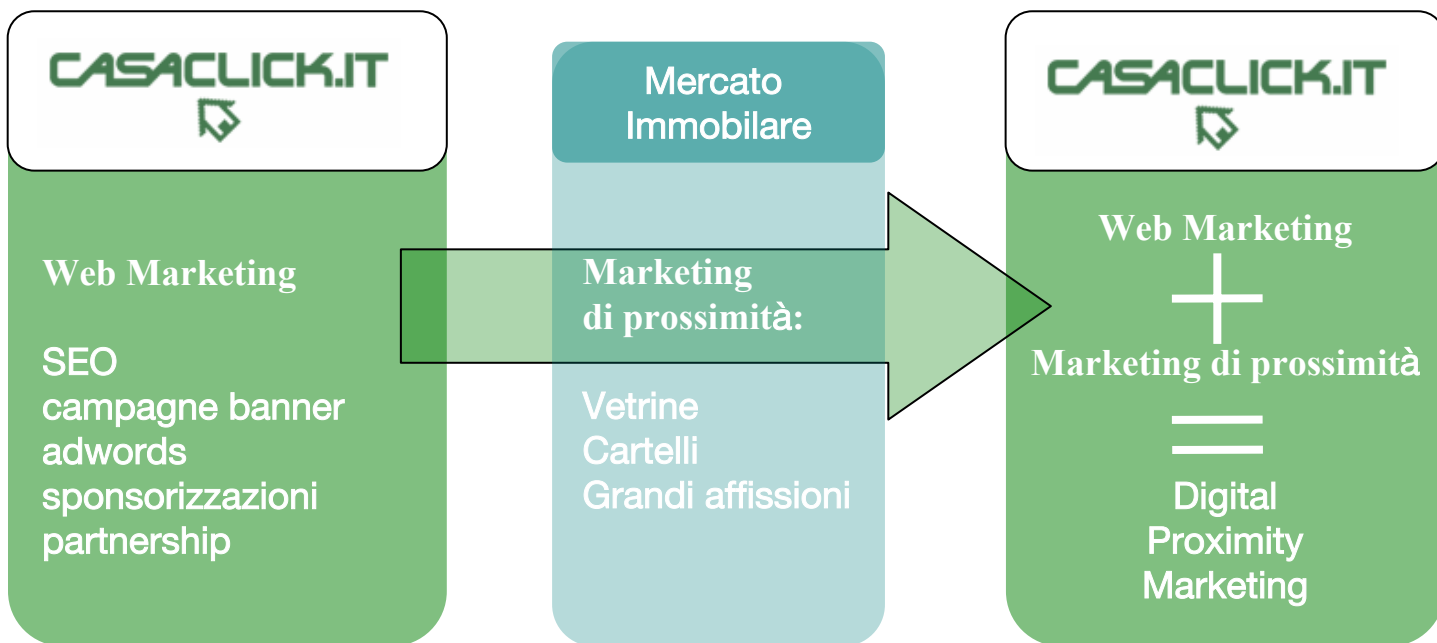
CASACLICK.IT

Web Marketing

SEO
campagne banner
adwords
sponsorizzazioni
partnership

Mercato Immobilare

Marketing di prossimità:

Vetrine
Cartelli
Grandi affissioni

CASACLICK.IT

Web Marketing
+
Marketing di prossimità
=
Digital Proximity Marketing